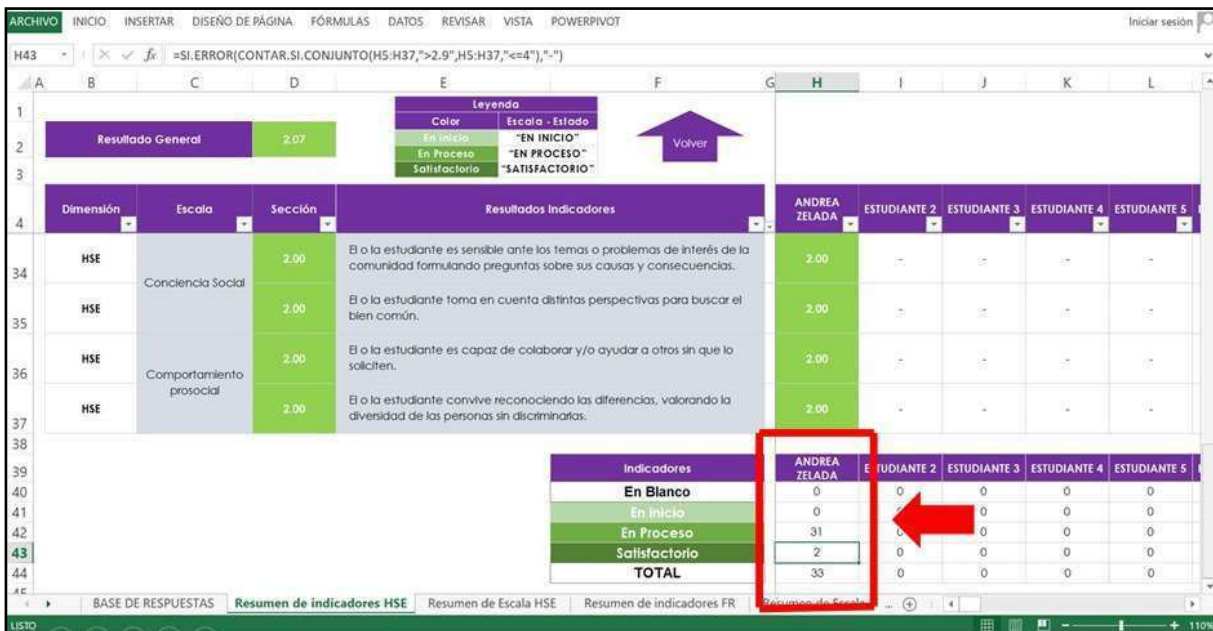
ARCHIVO INICIO INSERTAR DISEÑO DE PÁGINA FÓRMULAS DATOS REVISAR VISTA POWERPIVOT Iniciar sesión

H43 =SI.ERROR(CONTAR.SI.CONJUNTO(H5:H37,">2.9",H5:H37,"<=4"),"-")

Resultado General 2.07

Leyenda

| Color | Escala - Estado |
|---|---|
| En Inicio | "EN INICIO" |
| En Proceso | "EN PROCESO" |
| Satisfactorio | "SATISFACTORIO" |

Volver

| Dimensión | Escala | Sección | Resultados Indicadores | ANDREA ZELADA | ESTUDIANTE 2 | ESTUDIANTE 3 | ESTUDIANTE 4 | ESTUDIANTE 5 |
|---|---|---|---|---|---|---|---|---|
| HSE | Conciencia Social | 2.00 | El o la estudiante es sensible ante los temas o problemas de interés de la comunidad formulando preguntas sobre sus causas y consecuencias. | 2.00 | - | - | - | - |
| HSE | | 2.00 | El o la estudiante toma en cuenta distintas perspectivas para buscar el bien común. | 2.00 | - | - | - | - |
| HSE | Comportamiento prosocial | 2.00 | El o la estudiante es capaz de colaborar y/o ayudar a otros sin que lo soliciten. | 2.00 | - | - | - | - |
| HSE | | 2.00 | El o la estudiante convive reconociendo las diferencias, valorando la diversidad de las personas sin discriminarlas. | 2.00 | - | - | - | - |

| Indicadores | ANDREA ZELADA | ESTUDIANTE 2 | ESTUDIANTE 3 | ESTUDIANTE 4 | ESTUDIANTE 5 |
|---|---|---|---|---|---|
| En Blanco | 0 | 0 | 0 | 0 | 0 |
| En Inicio | 0 | 0 | 0 | 0 | 0 |
| En Proceso | 31 | 0 | 0 | 0 | 0 |
| Satisfactorio | 2 | 0 | 0 | 0 | 0 |
| TOTAL | 33 | 0 | 0 | 0 | 0 |

BASE DE RESPUESTAS | Resumen de indicadores HSE | Resumen de Escala HSE | Resumen de indicadores FR | Resumen de Escala ...

LISTO 110%